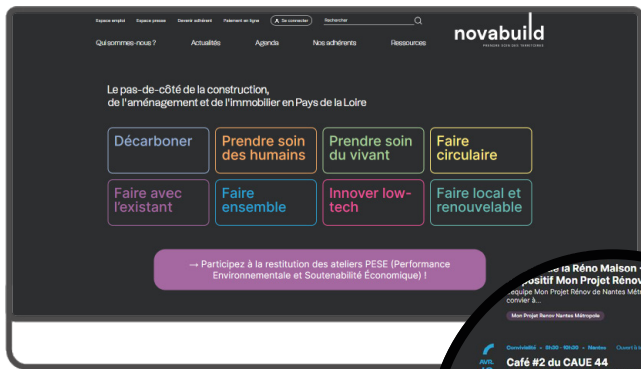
Espace emploi Espace presse Devenir adhérent Paiement en ligne Se connecter Rechercher

novabuild
PRENDRE SOIN DES TERRITOIRES

Qui sommes-nous ? Actualités Agenda Nos adhérents Ressources

Le pas-de-côté de la construction, de l'aménagement et de l'immobilier en Pays de la Loire

Décarboner
Prendre soin des humains
Prendre soin du vivant
Faire circulaire
Faire avec l'existant
Faire ensemble
Innover low-tech
Faire local et renouvelable

→ Participez à la restitution des ateliers PESE (Performance Environnementale et Soutenabilité Économique) !

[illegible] la Réno Maison - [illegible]ositif Mon Projet Rénov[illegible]
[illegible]équipe Mon Projet Rénov de Nantes Mét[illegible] convier à...

Mon Projet Renov Nantes Métropole

Convivialité · 8h30 - 10h30 · Nantes Ouvert à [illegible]

AVRIL
Café #2 du CAUE 44